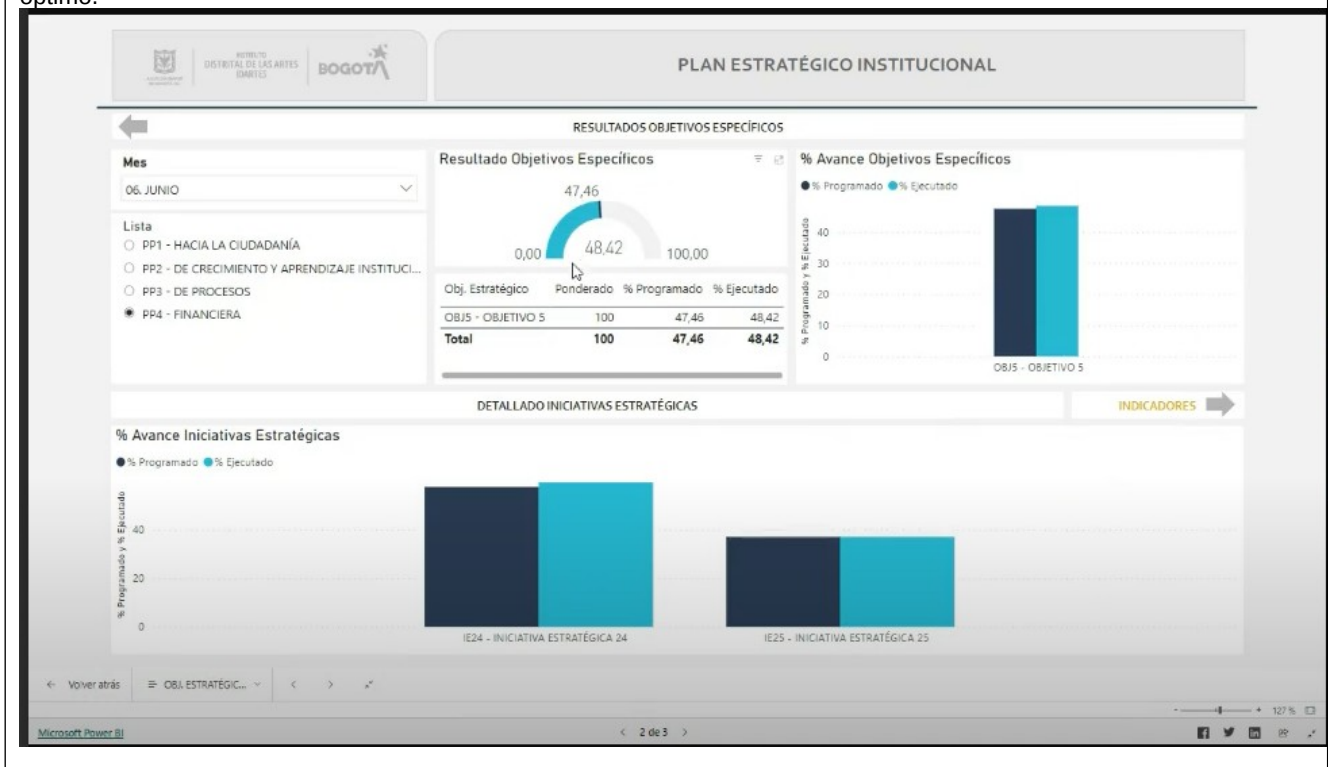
óptimo.

INSTITUTO DISTRITAL DE LAS ARTES IDARTES BOGOTÁ

PLAN ESTRATÉGICO INSTITUCIONAL

RESULTADOS OBJETIVOS ESPECÍFICOS

Mes
06. JUNIO

Lista
PP1 - HACIA LA CIUDADANÍA
PP2 - DE CRECIMIENTO Y APRENDIZAJE INSTITUCI...
PP3 - DE PROCESOS
PP4 - FINANCIERA

Resultado Objetivos Específicos
47,46
0,00 48,42 100,00

| Obj. Estratégico | Ponderado | % Programado | % Ejecutado |
|---|---|---|---|
| OBJ5 - OBJETIVO 5 | 100 | 47,46 | 48,42 |
| Total | 100 | 47,46 | 48,42 |

% Avance Objetivos Específicos
% Programado % Ejecutado
% Programado y % Ejecutado
40
30
20
10
0
OBJ5 - OBJETIVO 5

DETALLADO INICIATIVAS ESTRATÉGICAS

INDICADORES

% Avance Iniciativas Estratégicas
% Programado % Ejecutado
% Programado y % Ejecutado
40
20
0
IE24 - INICIATIVA ESTRATÉGICA 24
IE25 - INICIATIVA ESTRATÉGICA 25

← Volver atrás ≡ OBJ. ESTRATÉGIC...

Microsoft Power BI
< 2 de 3 >
127 %